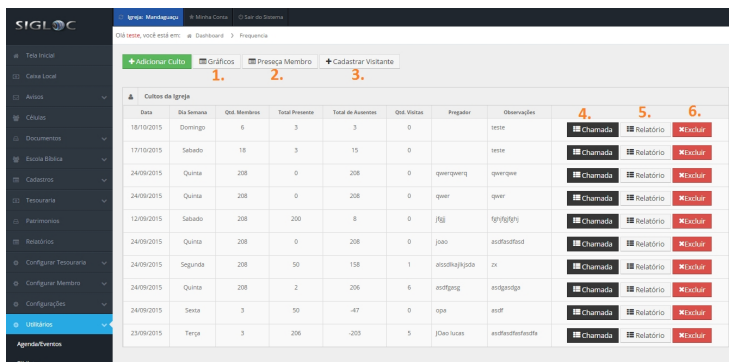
SIGLOC

Igreja: Mandaguaçu | Minha Conta | Sair do Sistema

Olá teste, você está em: Dashboard > Frequencia

Tela Inicial
Caixa Local
Avisos
Células
Documentos
Escola Bíblica
Cadastros
Tesouraria
Patrimonios
Relatórios
Configurar Tesouraria
Configurar Membro
Configurações
Utilitários
Agenda/Eventos

+ Adicionar Culto | Gráficos | Preseça Membro | + Cadastrar Visitante

1. 2. 3.

Cultos da Igreja

4. 5. 6.

| Data | Dia Semana | Qtd. Membros | Total Presente | Total de Ausentes | Qtd. Visitas | Pregador | Observações | | | |
|---|---|---|---|---|---|---|---|---|---|---|
| 18/10/2015 | Domingo | 6 | 3 | 3 | 0 | | teste | Chamada | Relatório | Excluir |
| 17/10/2015 | Sabado | 18 | 3 | 15 | 0 | | teste | Chamada | Relatório | Excluir |
| 24/09/2015 | Quinta | 208 | 0 | 208 | 0 | qwerqwerq | qwerqwe | Chamada | Relatório | Excluir |
| 24/09/2015 | Quinta | 208 | 0 | 208 | 0 | qwer | qwer | Chamada | Relatório | Excluir |
| 12/09/2015 | Sabado | 208 | 200 | 8 | 0 | jfgjj | fgjhjfgjfghj | Chamada | Relatório | Excluir |
| 24/09/2015 | Quinta | 208 | 0 | 208 | 0 | joao | asdfasdfasd | Chamada | Relatório | Excluir |
| 24/09/2015 | Segunda | 208 | 50 | 158 | 1 | aissdlkajlkjsda | zx | Chamada | Relatório | Excluir |
| 24/09/2015 | Quinta | 208 | 2 | 206 | 6 | asdfgasg | asdgasdga | Chamada | Relatório | Excluir |
| 24/09/2015 | Sexta | 3 | 50 | -47 | 0 | opa | asdf | Chamada | Relatório | Excluir |
| 23/09/2015 | Terça | 3 | 206 | -203 | 5 | JOao lucas | asdfasdfasfasdfa | Chamada | Relatório | Excluir |